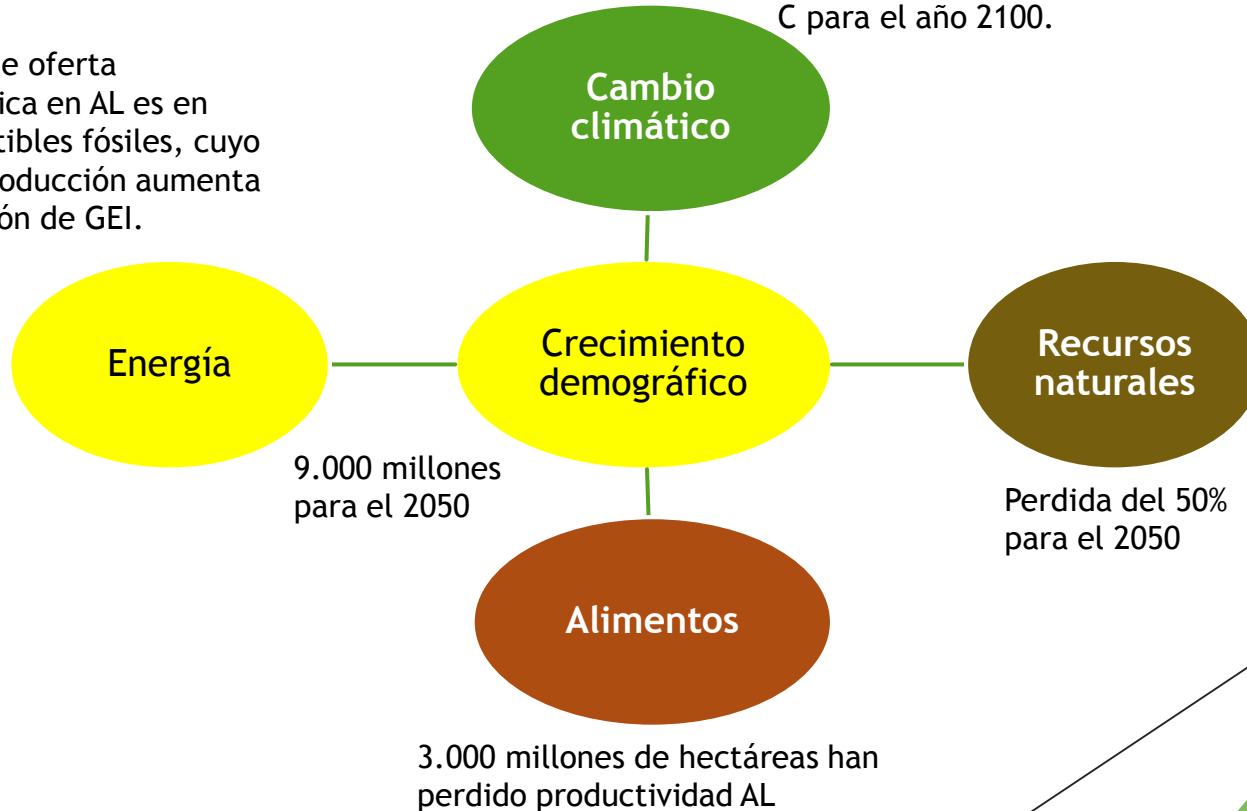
e oferta
ica en AL es en
tibles fósiles, cuyo
oducción aumenta
ón de GEI.

C para el año 2100.

Cambio climático

Energía

Crecimiento demográfico

Recursos naturales

9.000 millones para el 2050

Perdida del 50% para el 2050

Alimentos

3.000 millones de hectáreas han perdido productividad AL